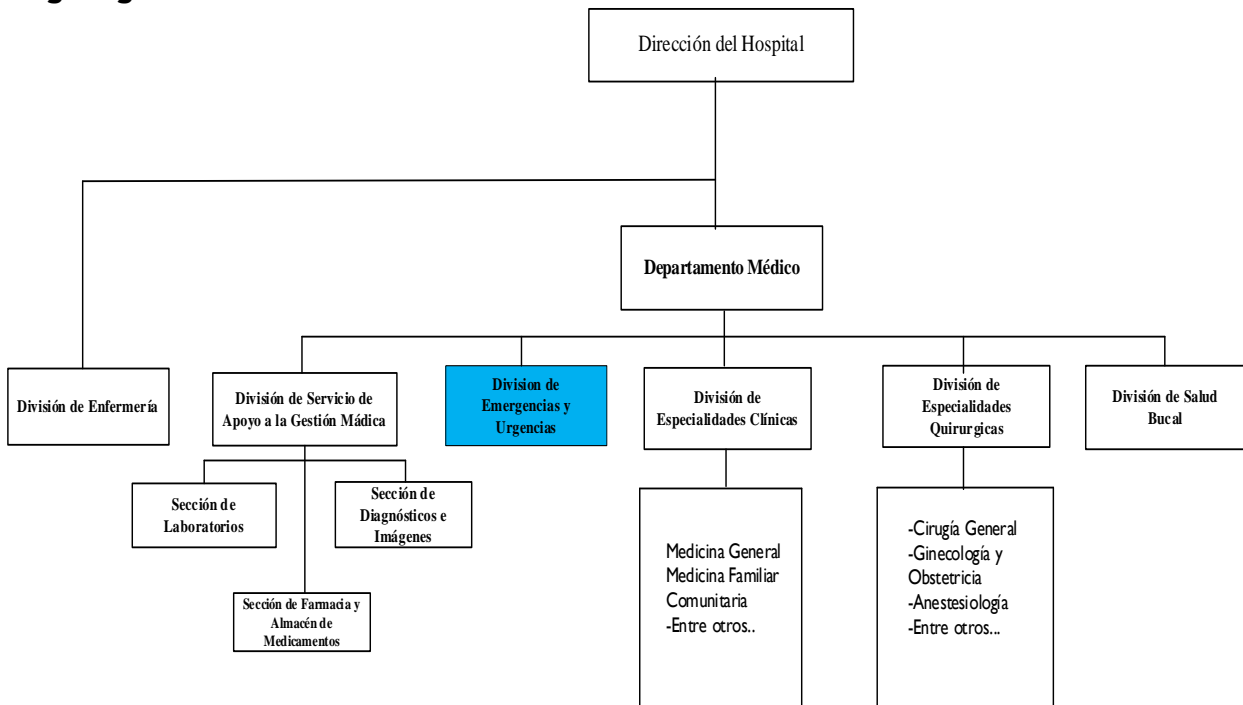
Dirección del Hospital

Departamento Médico

División de Enfermería

División de Servicio de Apoyo a la Gestión Mádica

Division de Emergencias y Urgencias

División de Especialidades Clínicas

División de Especialidades Quirurgicas

División de Salud Bucal

Sección de Laboratorios

Sección de Diagnósticos e Imágenes

Sección de Farmacia y Almacén de Medicamentos

Medicina General
Medicina Familiar
Comunitaria
-Entre otros..

-Cirugía General
-Ginecología y Obstetricia
-Anestesiología
-Entre otros...